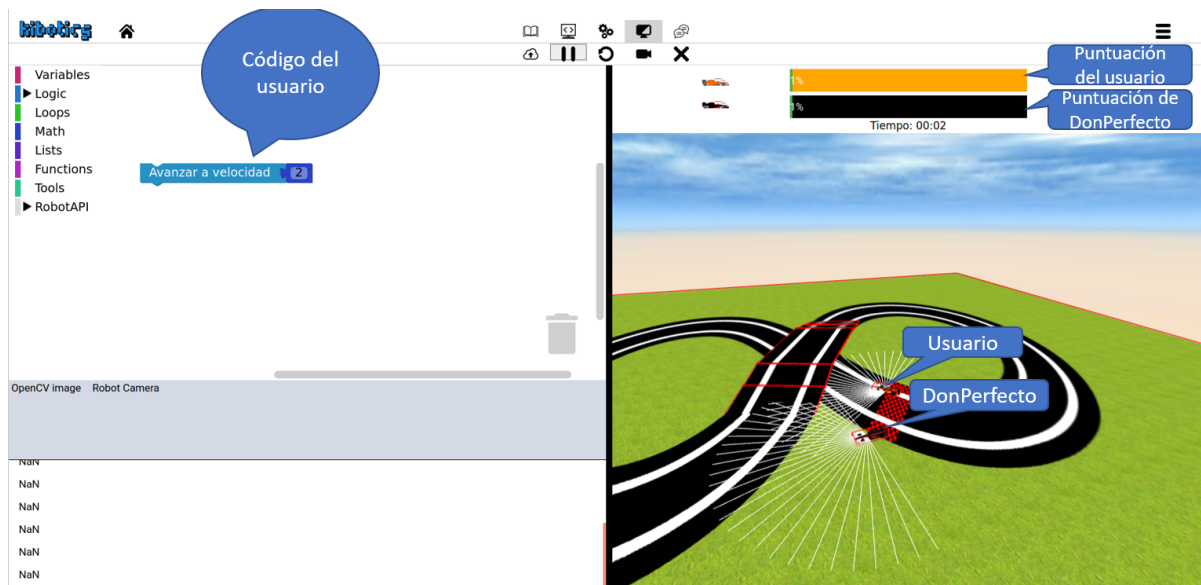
kibotics

Código del usuario

Variables
▶ Logic
Loops
Math
Lists
Functions
Tools
▶ RobotAPI

Avanzar a velocidad 2

OpenCV image Robot Camera

NaN
NaN
NaN
NaN
NaN
NaN

1%
1%
Tiempo: 00:02

Puntuación del usuario

Puntuación de DonPerfecto

Usuario

DonPerfecto